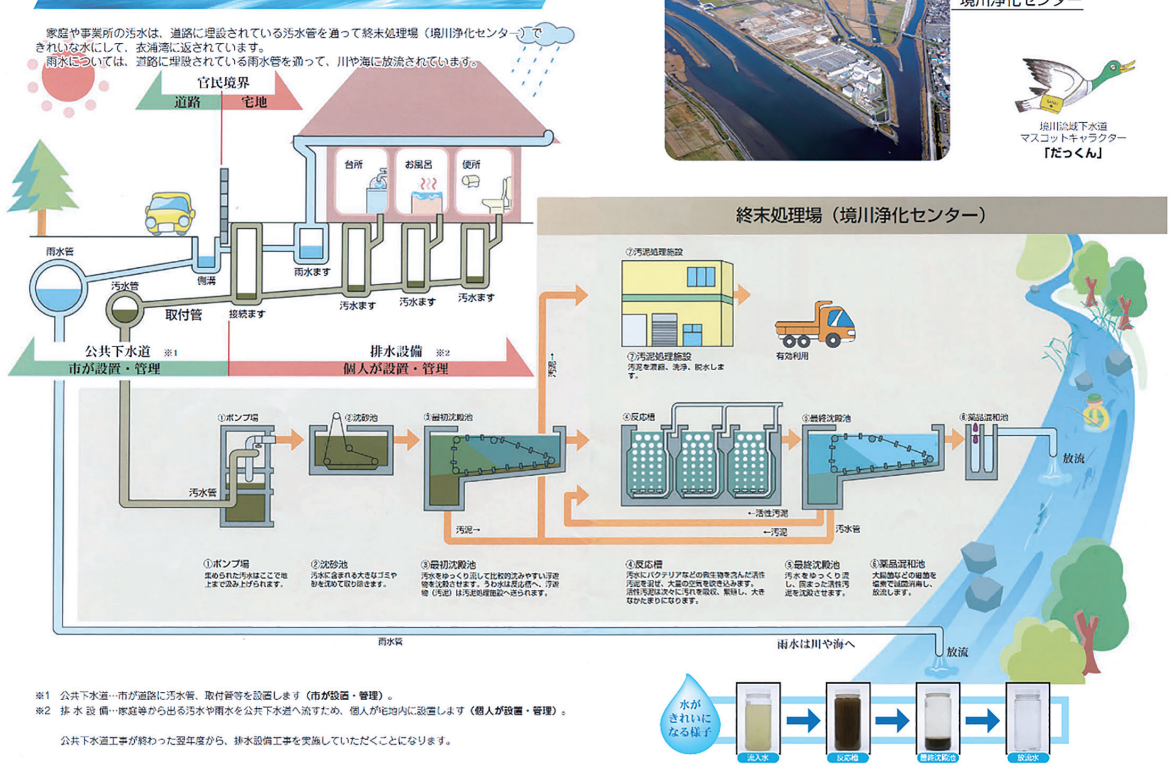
家庭や事業所の汚水は、道路に埋設されている汚水管を通って終末処理場（境川浄化センター）できれいな水にして、衣浦湾に返されています。
雨水については、道路に埋設されている雨水管を通って、川や海に放流されています。

境川浄化センター

境川流域下水道
マスコットキャラクター
「だっくん」

官民境界
道路
宅地

台所
お風呂
便所

雨水管
側溝
雨水ます
汚水管
取付管
接続ます
汚水ます
汚水ます
汚水ます

公共下水道 ※1
市が設置・管理
排水設備 ※2
個人が設置・管理

終末処理場（境川浄化センター）

⑦汚泥処理施設
⑦汚泥処理施設
汚泥を濃縮、洗浄、脱水します。
有効利用

①ポンプ場
②沈砂池
③最初沈殿池
④反応槽
⑤最終沈殿池
⑥薬品混和池

汚水管
汚泥→
←活性汚泥
←汚泥
汚水管
放流

①ポンプ場
集められた汚水はここで地上まで汲み上げられます。

②沈砂池
汚水に含まれる大きなゴミや砂を沈めて取り除きます。

③最初沈殿池
汚水をゆっくり流して比較的沈みやすい汚濁物を沈殿させます。うわ水は反応槽へ、汚泥物（汚泥）は汚泥処理施設へ送られます。

④反応槽
汚水にバクテリアなどの微生物を含んだ活性汚泥を混ぜ、大量の空気を吹き込みます。活性汚泥は次々に汚れを吸収、繁殖し、大きなかたまりになります。

⑤最終沈殿池
汚水をゆっくり流し、固まった活性汚泥を沈殿させます。

⑥薬品混和池
大腸菌などの細菌を塩素で滅菌消毒し、放流します。

雨水管
雨水は川や海へ
放流

※1　公共下水道…市が道路に汚水管、取付管等を設置します（市が設置・管理）。
※2　排水設備…家庭等から出る汚水や雨水を公共下水道へ流すため、個人が宅地内に設置します（個人が設置・管理）。

公共下水道工事が終わった翌年度から、排水設備工事を実施していただくことになります。

水がきれいになる様子
流入水
反応槽
最終沈殿池
放流水